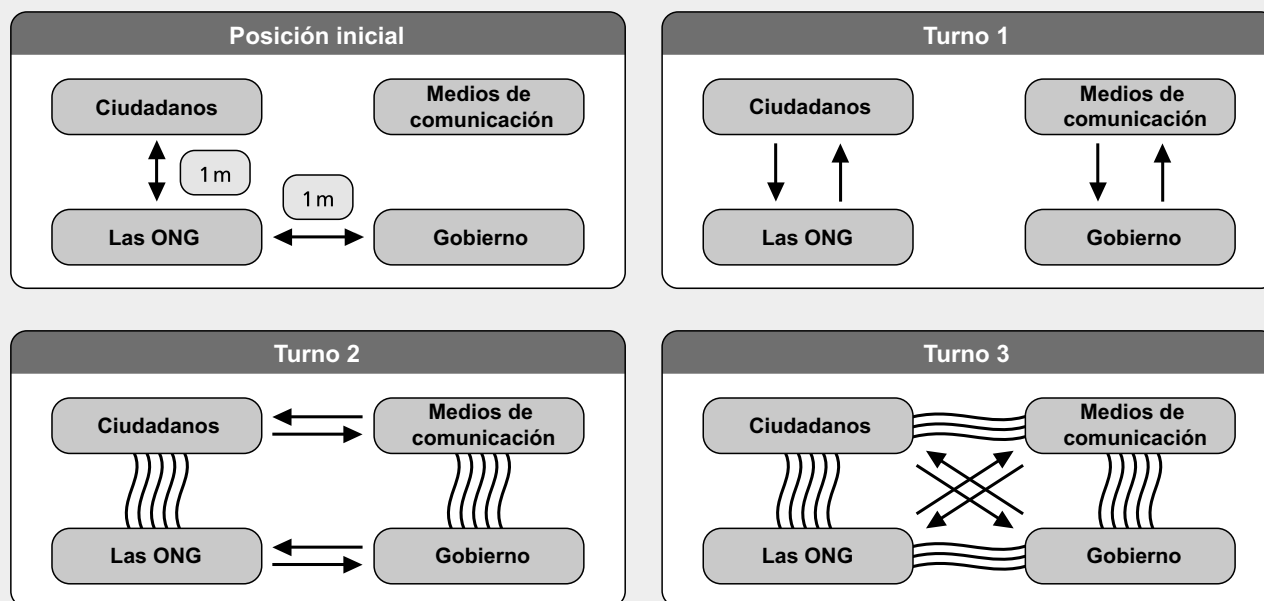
Posición inicial

Ciudadanos

Medios de comunicación

1 m

1 m

Las ONG

Gobierno

Turno 1

Ciudadanos

Medios de comunicación

Las ONG

Gobierno

Turno 2

Ciudadanos

Medios de comunicación

Las ONG

Gobierno

Turno 3

Ciudadanos

Medios de comunicación

Las ONG

Gobierno